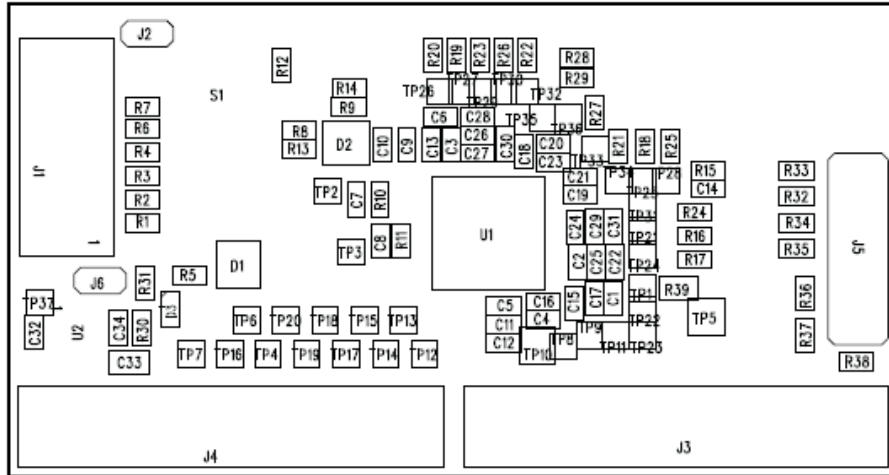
J2
R12
R20 R19 R23 R26 R22
R28
R29
S1
R14
TP26 TP27 TP30 TP32
R7
R9
TP29
R27
R6
C6 C28 TP35
TP36
R8
C26 C30 C20
R4
D2 C10 C9 C13 C3 C27 C18 C23 TP33 R21 R18 R25
R13
R3
C21 TP34 TP28 R15 R33
J1
TP2
TP25
C14
R2
C7 R10
C19
R32
R1
1
U1
R24
R34
TP31
C24 C29 C31
C8 R11
TP21
R16
R35
TP3
J5
D1
C2 C25 C22
TP24
R17
J6
R5
R31
D3
TP1
R39
R36
TP37
C5 C16
C15 C17 C1
C32
U2
C34 R30
TP6 TP20 TP18 TP15 TP13
C4
TP5
C11
TP9 TP22
R37
C12
TP8
TP11 TP23
C33
TP10
TP7 TP16 TP4 TP19 TP17 TP14 TP12
R38
J4
J3